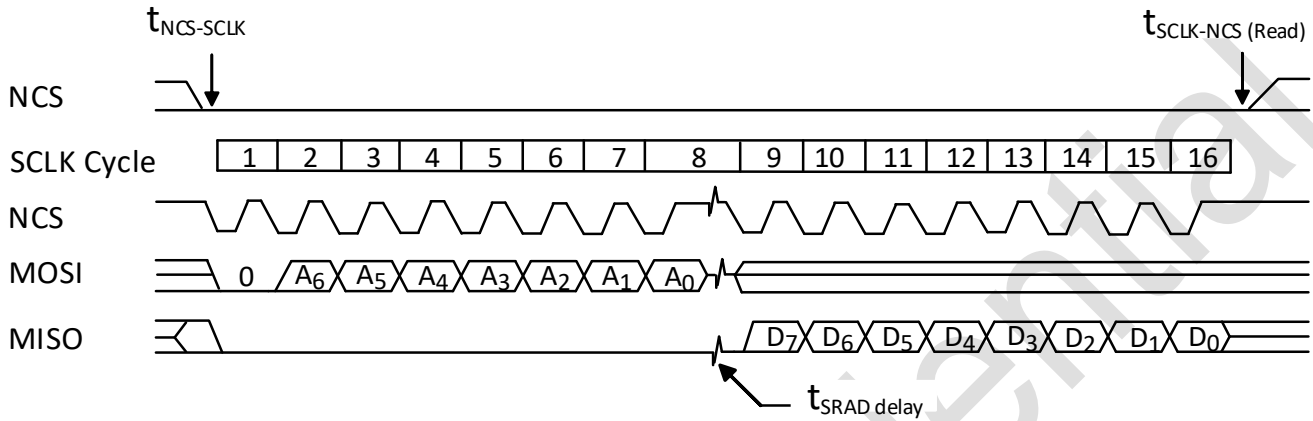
$t_{NCS\text{-}SCLK}$

$t_{SCLK\text{-}NCS\ (Read)}$

NCS

SCLK Cycle

| 1 | 2 | 3 | 4 | 5 | 6 | 7 | 8 | 9 | 10 | 11 | 12 | 13 | 14 | 15 | 16 |
|---|---|---|---|---|---|---|---|---|---|---|---|---|---|---|---|

NCS

MOSI 0 $A_6$ $A_5$ $A_4$ $A_3$ $A_2$ $A_1$ $A_0$

MISO $D_7$ $D_6$ $D_5$ $D_4$ $D_3$ $D_2$ $D_1$ $D_0$

$t_{SRAD\ delay}$